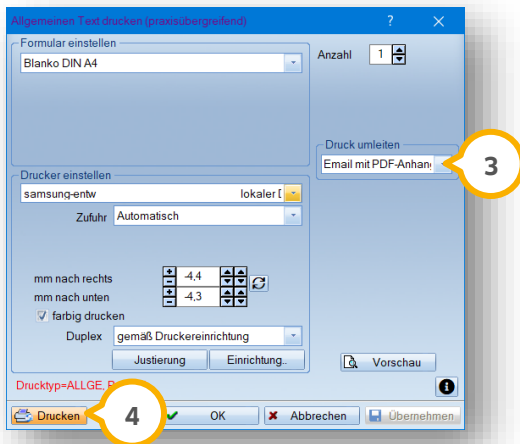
Allgemeinen Text drucken (praxisübergreifend)

?

Formular einstellen

Blanko DIN A4

Anzahl 1

Druck umleiten

Email mit PDF-Anhang

3

Drucker einstellen

samsung-entw

lokaler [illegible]

Zufuhr Automatisch

mm nach rechts -4,4

mm nach unten -4,3

farbig drucken

Duplex gemäß Druckereinrichtung

Justierung

Einrichtung..

Vorschau

Drucktyp=ALLGE, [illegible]

Drucken

4

OK

Abbrechen

Übernehmen